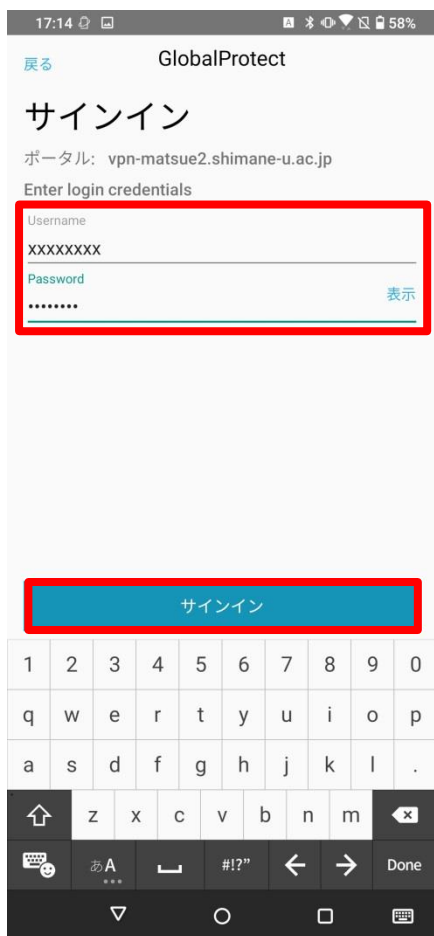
17:14 58%

戻る GlobalProtect

サインイン

ポータル: vpn-matsue2.shimane-u.ac.jp

Enter login credentials

Username
xxxxxxxx

Password
••••••••
表示

サインイン

1 2 3 4 5 6 7 8 9 0
q w e r t y u i o p
a s d f g h j k l .
z x c v b n m
あA #!?” Done